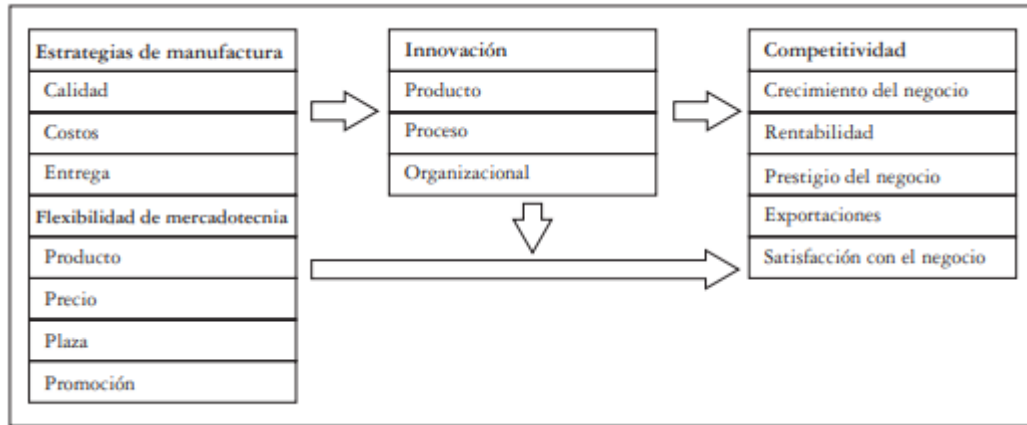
Estrategias de manufactura
Calidad
Costos
Entrega
Flexibilidad de mercadotecnia
Producto
Precio
Plaza
Promoción

Innovación
Producto
Proceso
Organizacional

Competitividad
Crecimiento del negocio
Rentabilidad
Prestigio del negocio
Exportaciones
Satisfacción con el negocio